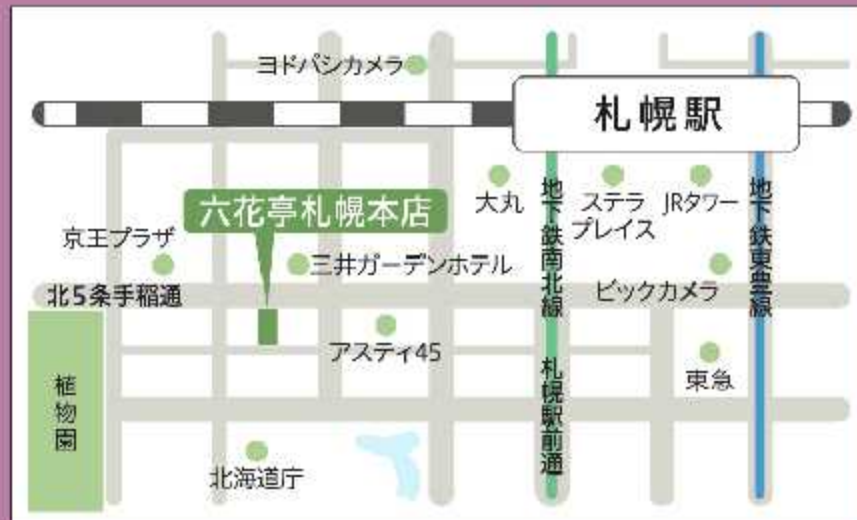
ヨドバシカメラ

札幌駅

大丸

地下鉄南北線

ステラプレイス

JRタワー

地下鉄東豊線

六花亭札幌本店

京王プラザ

三井ガーデンホテル

北5条手稲通

ビックカメラ

札幌駅前通

アスティ45

東急

植物園

北海道庁